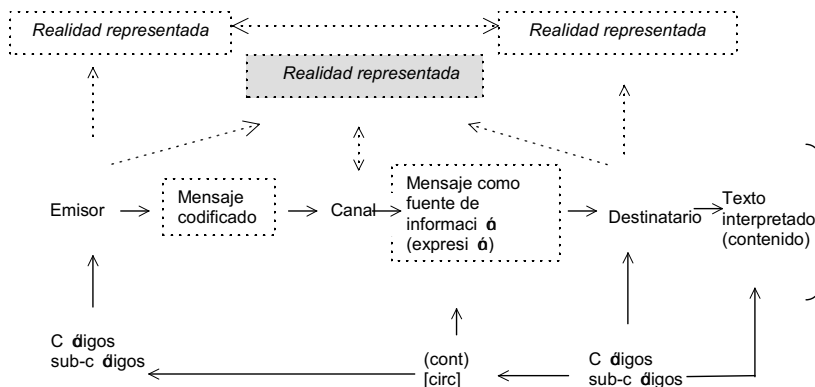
Realidad representada

Realidad representada

Realidad representada

Emisor

Mensaje codificado

Canal

Mensaje como fuente de informaci ó (expresi ó)

Destinatario

Texto interpretado (contenido)

C ódigos sub-c ódigos

(cont) [circ]

C ódigos sub-c ódigos